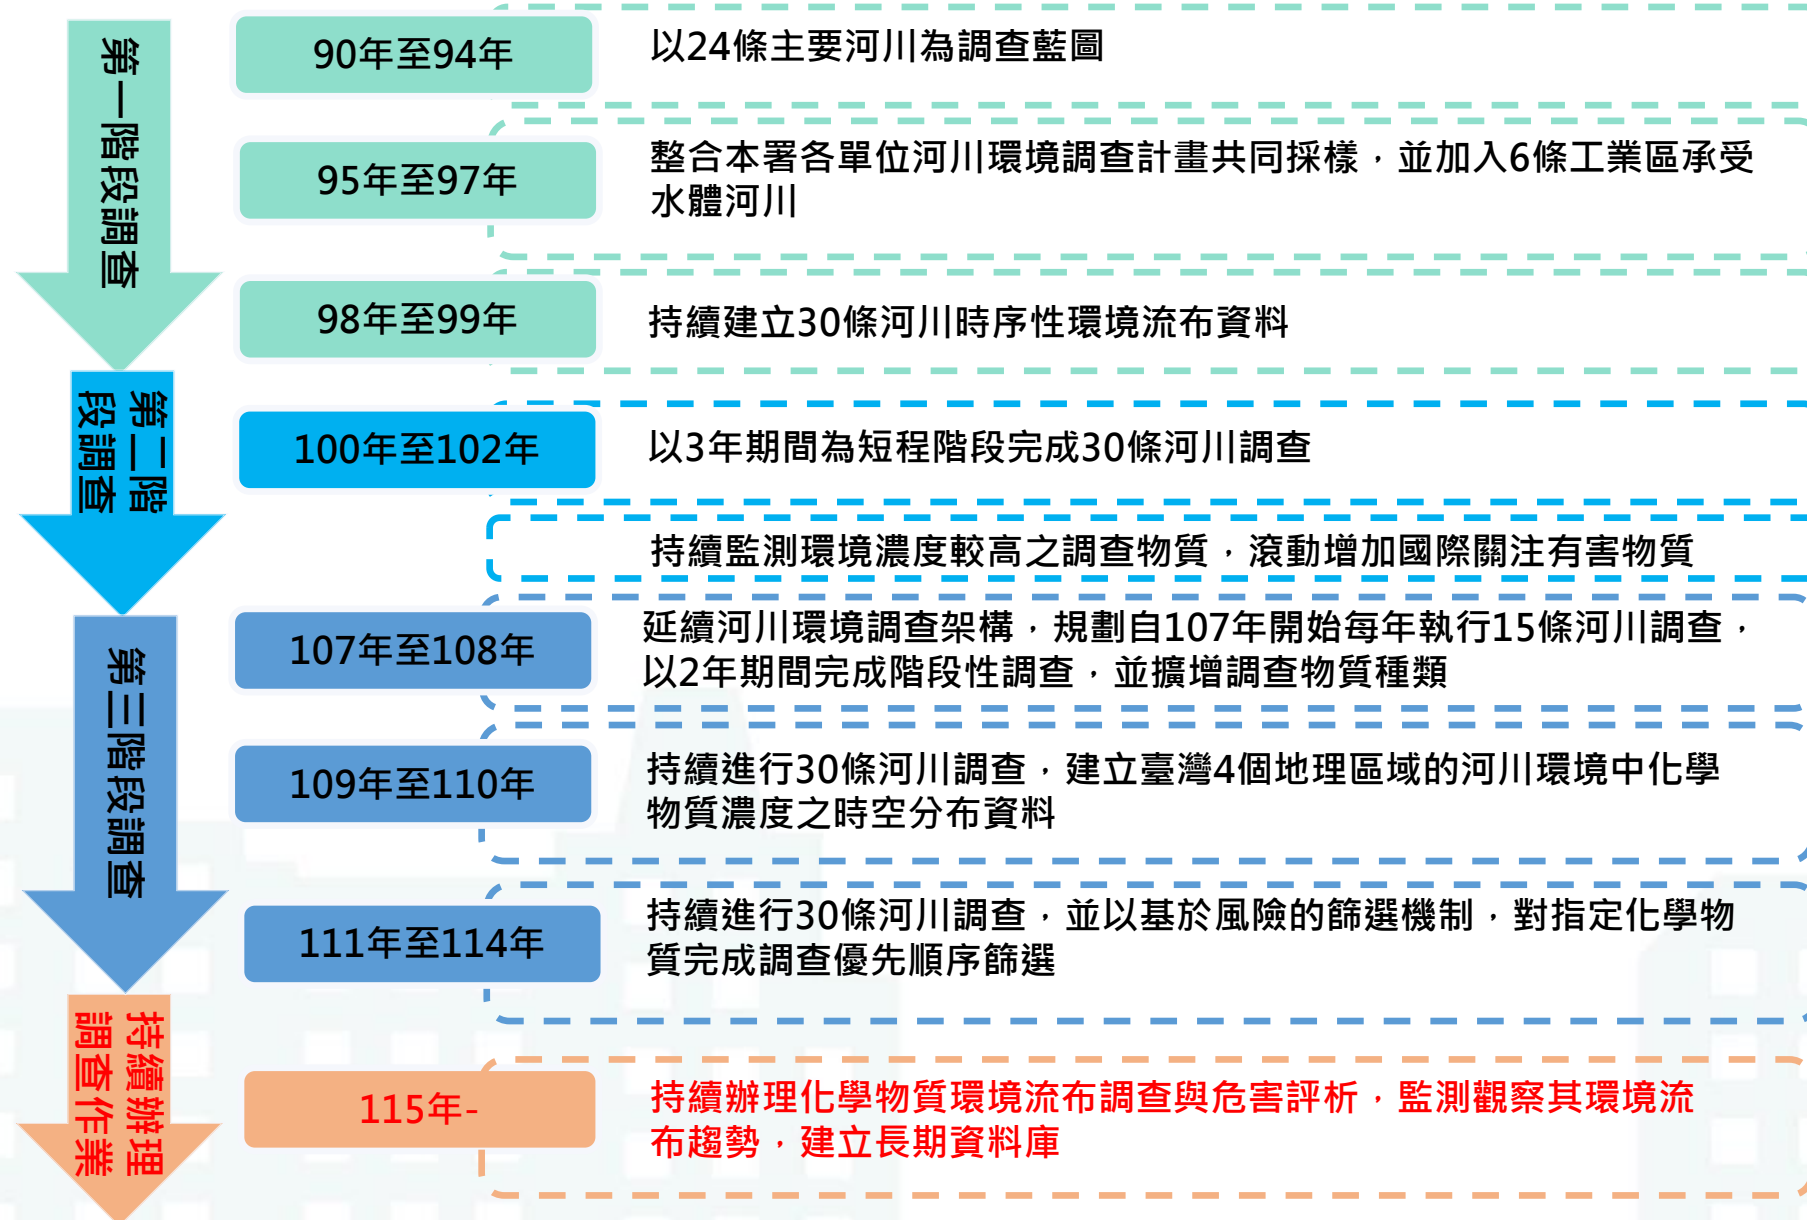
第一階段調查

90年至94年
以24條主要河川為調查藍圖

95年至97年
整合本署各單位河川環境調查計畫共同採樣，並加入6條工業區承受水體河川

98年至99年
持續建立30條河川時序性環境流布資料

第二階段調查

100年至102年
以3年期間為短程階段完成30條河川調查

持續監測環境濃度較高之調查物質，滾動增加國際關注有害物質

第三階段調查

107年至108年
延續河川環境調查架構，規劃自107年開始每年執行15條河川調查，以2年期間完成階段性調查，並擴增調查物質種類

109年至110年
持續進行30條河川調查，建立臺灣4個地理區域的河川環境中化學物質濃度之時空分布資料

111年至114年
持續進行30條河川調查，並以基於風險的篩選機制，對指定化學物質完成調查優先順序篩選

持續辦理調查作業

115年-
持續辦理化學物質環境流布調查與危害評析，監測觀察其環境流布趨勢，建立長期資料庫